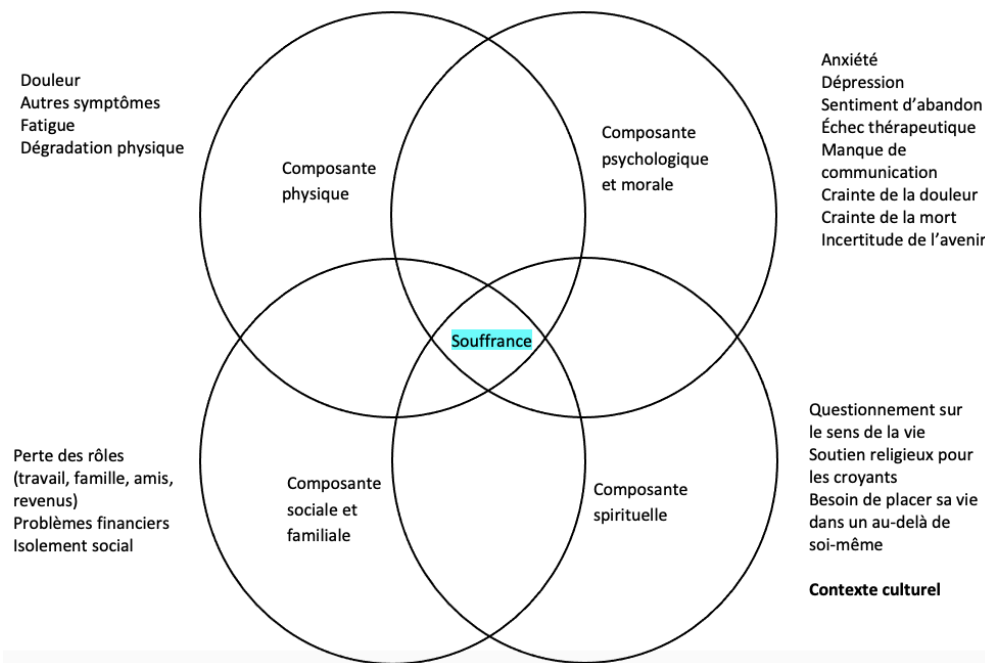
Douleur
Autres symptômes
Fatigue
Dégradation physique

Composante physique

Composante psychologique et morale

Anxiété
Dépression
Sentiment d'abandon
Échec thérapeutique
Manque de communication
Crainte de la douleur
Crainte de la mort
Incertitude de l'avenir

Souffrance

Perte des rôles (travail, famille, amis, revenus)
Problèmes financiers
Isolement social

Composante sociale et familiale

Composante spirituelle

Questionnement sur le sens de la vie
Soutien religieux pour les croyants
Besoin de placer sa vie dans un au-delà de soi-même

**Contexte culturel**